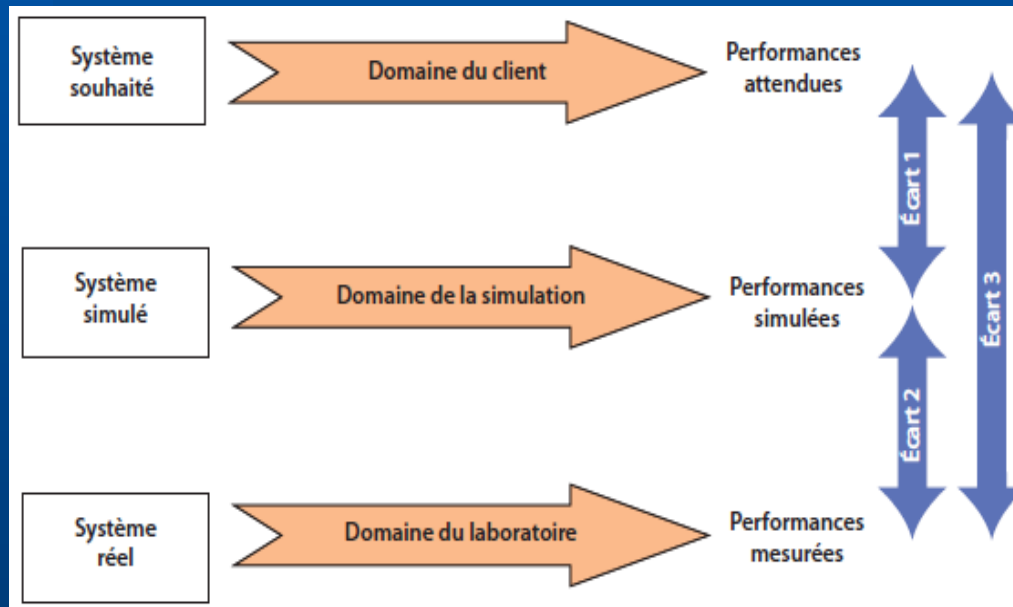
Système souhaité

Domaine du client

Performances attendues

Système simulé

Domaine de la simulation

Performances simulées

Système réel

Domaine du laboratoire

Performances mesurées

Écart 1

Écart 2

Écart 3